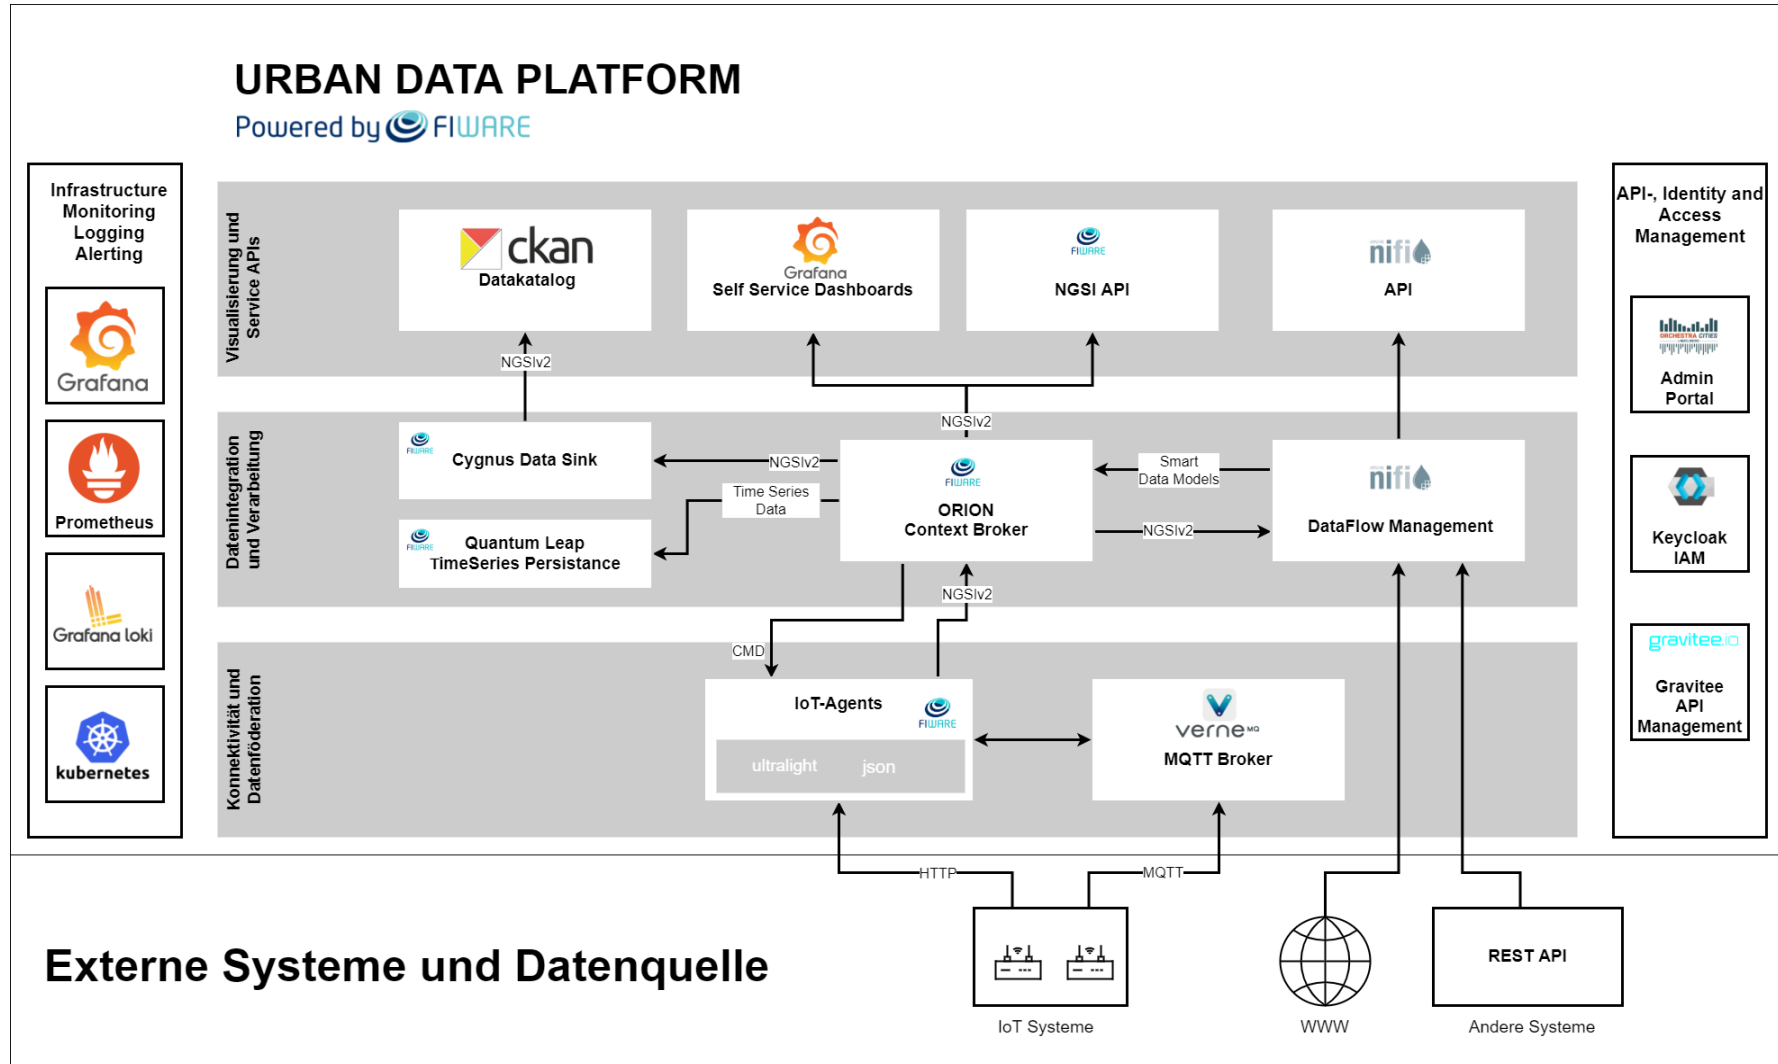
URBAN DATA PLATFORM

Powered by FIWARE

Infrastructure Monitoring Logging Alerting

Grafana

Prometheus

Grafana loki

kubernetes

Visualisierung und Service APIs

ckan
Datakatalog

Grafana
Self Service Dashboards

FIWARE
NGSI API

nifi
API

NGSIv2

NGSIv2

Datenintegration und Verarbeitung

FIWARE
Cygnus Data Sink

NGSIv2

Time Series Data

FIWARE
Quantum Leap
TimeSeries Persistance

FIWARE
ORION
Context Broker

Smart Data Models

NGSIv2

nifi
DataFlow Management

NGSIv2

CMD

Konnektivität und Datenföderation

IoT-Agents
FIWARE
ultralight json

verne MQ
MQTT Broker

API-, Identity and Access Management

ORCHESTRA CITIES
Admin Portal

Keycloak IAM

gravitee.io
Gravitee API Management

HTTP

MQTT

Externe Systeme und Datenquelle

IoT Systeme

WWW

REST API
Andere Systeme